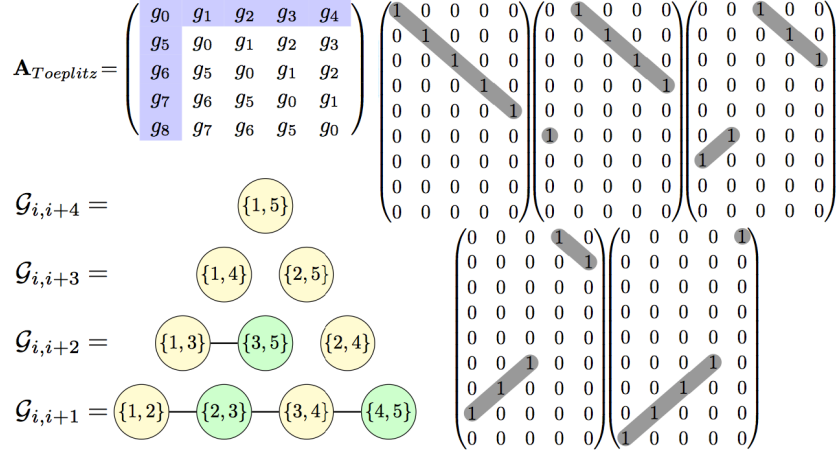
$\mathbf{A}_{Toeplitz} = \begin{pmatrix} g_0 & g_1 & g_2 & g_3 & g_4 \\ g_5 & g_0 & g_1 & g_2 & g_3 \\ g_6 & g_5 & g_0 & g_1 & g_2 \\ g_7 & g_6 & g_5 & g_0 & g_1 \\ g_8 & g_7 & g_6 & g_5 & g_0 \end{pmatrix}$

$\begin{pmatrix} 1&0&0&0&0 \\ 0&1&0&0&0 \\ 0&0&1&0&0 \\ 0&0&0&1&0 \\ 0&0&0&0&1 \\ 0&0&0&0&0 \\ 0&0&0&0&0 \\ 0&0&0&0&0 \\ 0&0&0&0&0 \end{pmatrix} \begin{pmatrix} 0&1&0&0&0 \\ 0&0&1&0&0 \\ 0&0&0&1&0 \\ 0&0&0&0&1 \\ 0&0&0&0&0 \\ 1&0&0&0&0 \\ 0&0&0&0&0 \\ 0&0&0&0&0 \\ 0&0&0&0&0 \end{pmatrix} \begin{pmatrix} 0&0&1&0&0 \\ 0&0&0&1&0 \\ 0&0&0&0&1 \\ 0&0&0&0&0 \\ 0&0&0&0&0 \\ 0&1&0&0&0 \\ 1&0&0&0&0 \\ 0&0&0&0&0 \\ 0&0&0&0&0 \end{pmatrix}$

$\mathcal{G}_{i,i+4} =$ $\{1,5\}$

$\mathcal{G}_{i,i+3} =$ $\{1,4\}$ $\{2,5\}$

$\mathcal{G}_{i,i+2} =$ $\{1,3\}$ $\{3,5\}$ $\{2,4\}$

$\mathcal{G}_{i,i+1} =$ $\{1,2\}$ $\{2,3\}$ $\{3,4\}$ $\{4,5\}$

$\begin{pmatrix} 0&0&0&1&0 \\ 0&0&0&0&1 \\ 0&0&0&0&0 \\ 0&0&0&0&0 \\ 0&0&0&0&0 \\ 0&0&1&0&0 \\ 0&1&0&0&0 \\ 1&0&0&0&0 \\ 0&0&0&0&0 \end{pmatrix} \begin{pmatrix} 0&0&0&0&1 \\ 0&0&0&0&0 \\ 0&0&0&0&0 \\ 0&0&0&0&0 \\ 0&0&0&0&0 \\ 0&0&0&1&0 \\ 0&0&1&0&0 \\ 0&1&0&0&0 \\ 1&0&0&0&0 \end{pmatrix}$